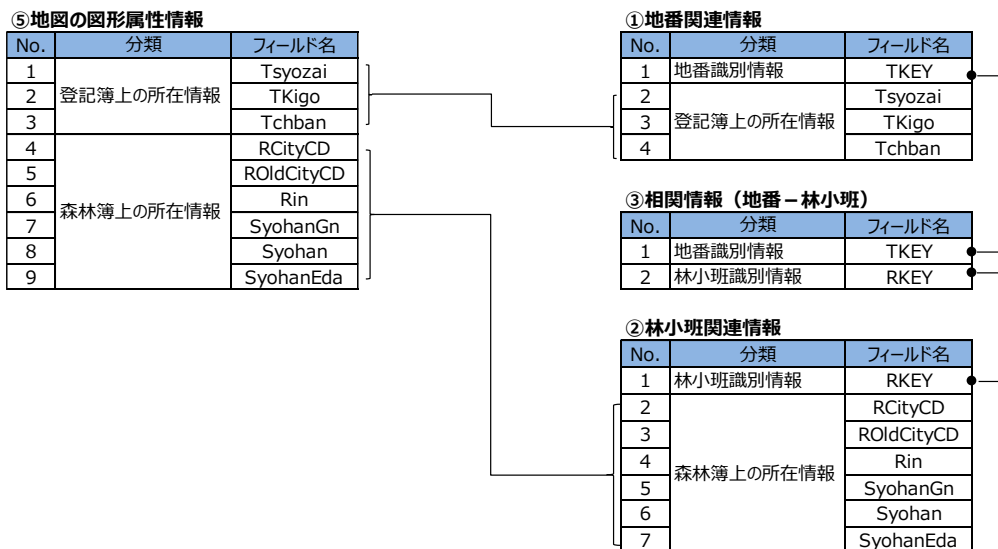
⑤地図の図形属性情報

| No. | 分類 | フィールド名 |
|---|---|---|
| 1 | 登記簿上の所在情報 | Tsyozai |
| 2 | | TKigo |
| 3 | | Tchban |
| 4 | 森林簿上の所在情報 | RCityCD |
| 5 | | ROldCityCD |
| 6 | | Rin |
| 7 | | SyohanGn |
| 8 | | Syohan |
| 9 | | SyohanEda |

①地番関連情報

| No. | 分類 | フィールド名 |
|---|---|---|
| 1 | 地番識別情報 | TKEY |
| 2 | 登記簿上の所在情報 | Tsyozai |
| 3 | | TKigo |
| 4 | | Tchban |

③相関情報（地番 – 林小班）

| No. | 分類 | フィールド名 |
|---|---|---|
| 1 | 地番識別情報 | TKEY |
| 2 | 林小班識別情報 | RKEY |

②林小班関連情報

| No. | 分類 | フィールド名 |
|---|---|---|
| 1 | 林小班識別情報 | RKEY |
| 2 | 森林簿上の所在情報 | RCityCD |
| 3 | | ROldCityCD |
| 4 | | Rin |
| 5 | | SyohanGn |
| 6 | | Syohan |
| 7 | | SyohanEda |